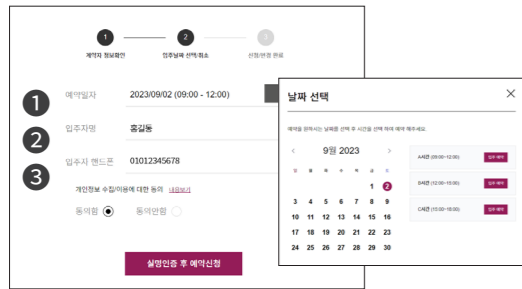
1 계약자 정보확인
2 입주날짜 선택/취소
3 신청/변경 완료

1 예약일자 2023/09/02 (09:00 - 12:00)
2 입주자명 홍길동
3 입주자 핸드폰 01012345678

개인정보 수집/이용에 대한 동의 내용보기
동의함 동의안함

실명인증 후 예약신청

날짜 선택

예약을 원하시는 날짜를 선택 후 시간을 선택 하여 예약 해주세요.

‹ 9월 2023 ›

| 일 | 월 | 화 | 수 | 목 | 금 | 토 |
|---|---|---|---|---|---|---|
| | | | | | 1 | 2 |
| 3 | 4 | 5 | 6 | 7 | 8 | 9 |
| 10 | 11 | 12 | 13 | 14 | 15 | 16 |
| 17 | 18 | 19 | 20 | 21 | 22 | 23 |
| 24 | 25 | 26 | 27 | 28 | 29 | 30 |

A시간 (09:00~12:00) 입주 예약
B시간 (12:00~15:00) 입주 예약
C시간 (15:00~18:00) 입주 예약